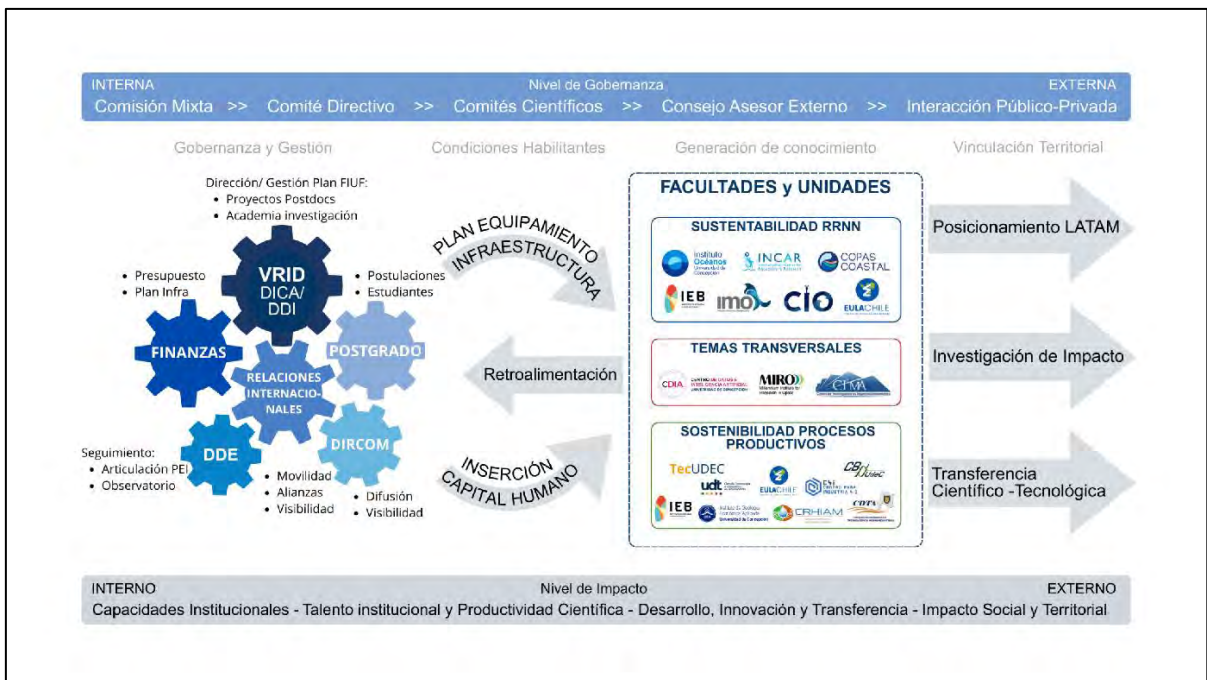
INTERNA Nivel de Gobernanza EXTERNA

Comisión Mixta >> Comité Directivo >> Comités Científicos >> Consejo Asesor Externo >> Interacción Público-Privada

Gobernanza y Gestión Condiciones Habilitantes Generación de conocimiento Vinculación Territorial

Dirección/ Gestión Plan FIUF:
• Proyectos Postdocs
• Academia investigación

• Presupuesto
• Plan Infra

VRID DICA/ DDI

• Postulaciones
• Estudiantes

FINANZAS

POSTGRADO

RELACIONES INTERNACIONALES

DDE

DIRCOM

Seguimiento:
• Articulación PEI
• Observatorio

• Movilidad
• Alianzas
• Visibilidad

• Difusión
• Visibilidad

PLAN EQUIPAMIENTO INFRAESTRUCTURA

Retroalimentación

INSERCIÓN CAPITAL HUMANO

FACULTADES y UNIDADES

SUSTENTABILIDAD RRNN

Instituto Océanos INCAR COPAS COASTAL IEB imo CIO EULACHILE

TEMAS TRANSVERSALES

CDIA MIRO CHMA

SOSTENIBILIDAD PROCESOS PRODUCTIVOS

TecUDEC CBUdeC udt EULACHILE IEB CRHIAM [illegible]

Posicionamiento LATAM

Investigación de Impacto

Transferencia Científico -Tecnológica

INTERNO Nivel de Impacto EXTERNO

Capacidades Institucionales - Talento institucional y Productividad Científica - Desarrollo, Innovación y Transferencia - Impacto Social y Territorial